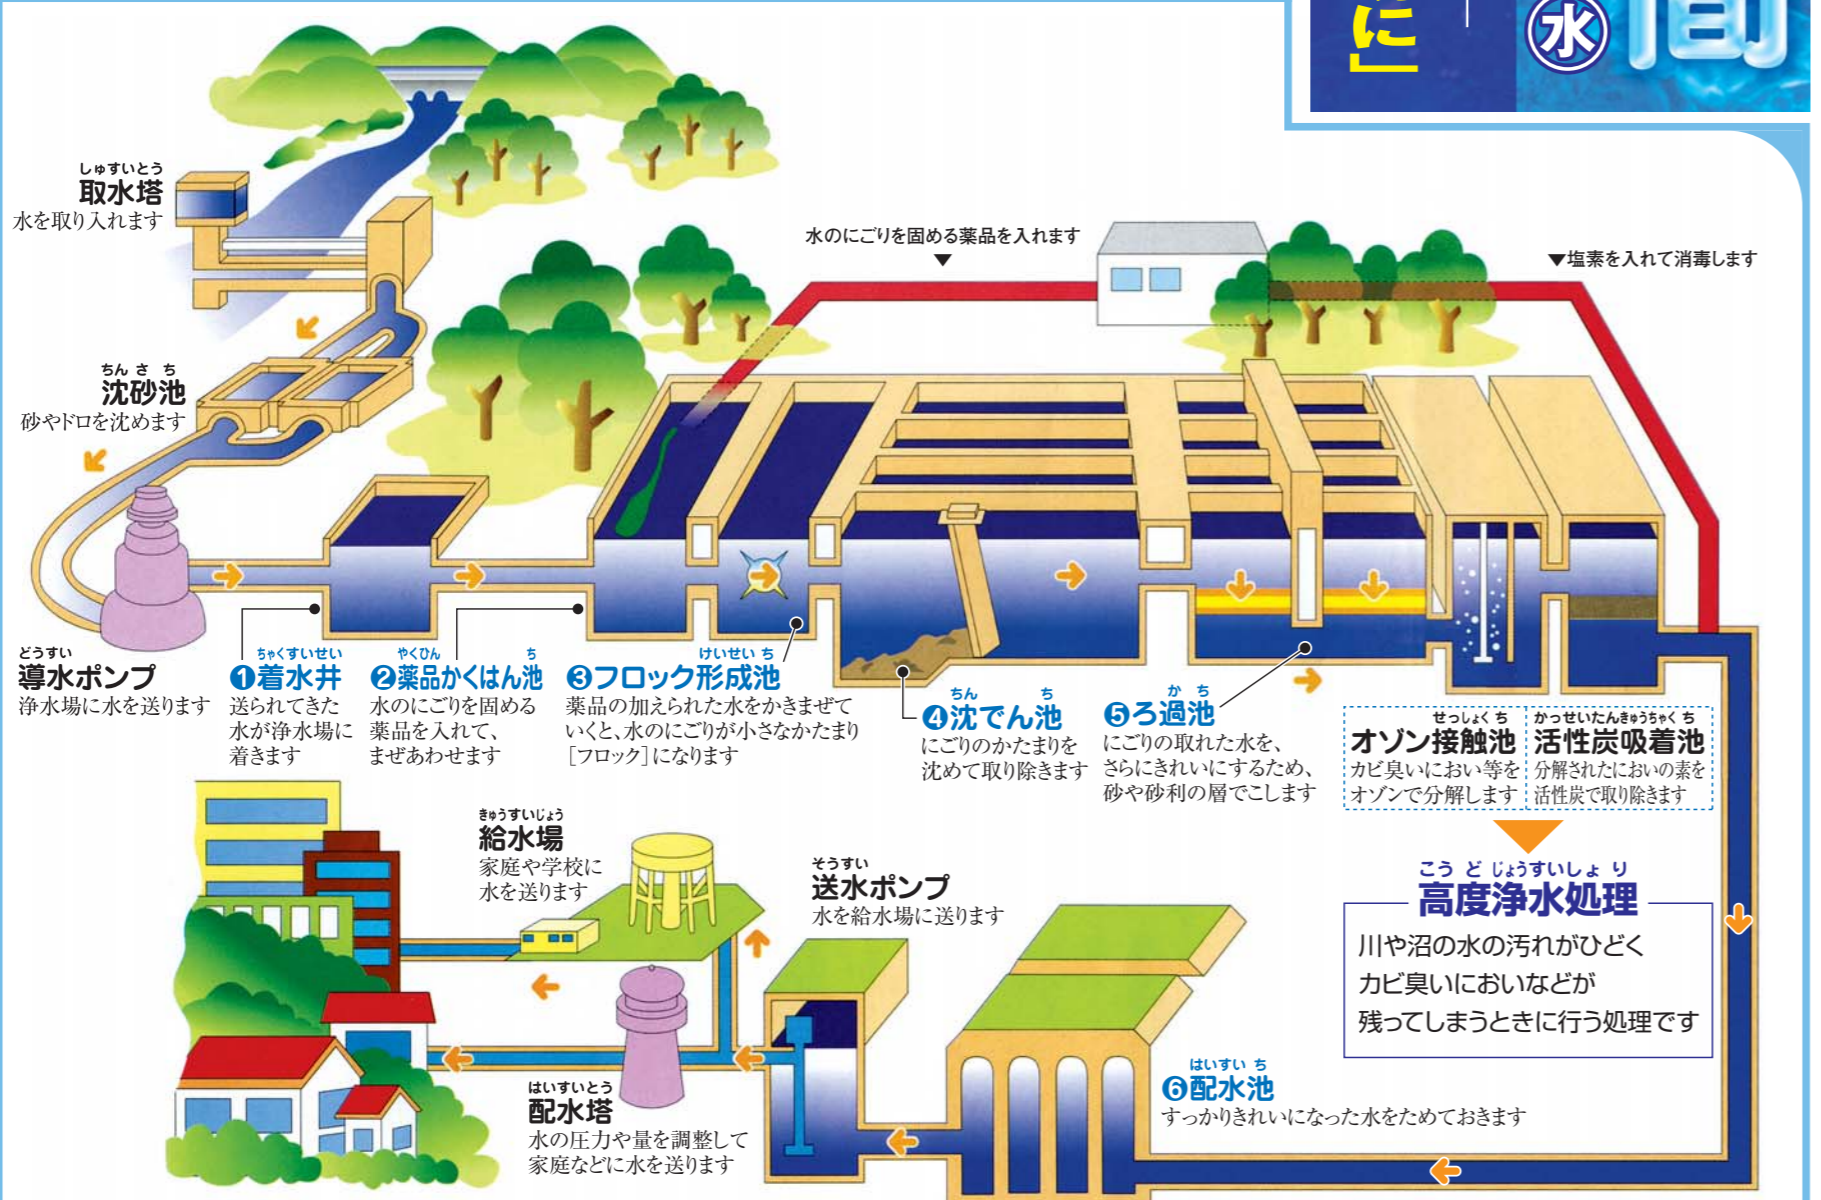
に　水 面

しゅすいとう
取水塔
水を取り入れます

ちんさち
沈砂池
砂やドロを沈めます

どうすい
導水ポンプ
浄水場に水を送ります

水のにごりを固める薬品を入れます

▼塩素を入れて消毒します

ちゃくすいせい
❶着水井
送られてきた水が浄水場に着きます

やくひん　ち
❷薬品かくはん池
水のにごりを固める薬品を入れて、まぜあわせます

けいせい　ち
❸フロック形成池
薬品の加えられた水をかきまぜていくと、水のにごりが小さなかたまり[フロック]になります

ちん　ち
❹沈でん池
にごりのかたまりを沈めて取り除きます

か　ち
❺ろ過池
にごりの取れた水を、さらにきれいにするため、砂や砂利の層でこします

せっしょく ち
オゾン接触池
カビ臭いにおい等をオゾンで分解します

かっせいたんきゅうちゃく ち
活性炭吸着池
分解されたにおいの素を活性炭で取り除きます

こうど じょうすいしょ り
高度浄水処理
川や沼の水の汚れがひどくカビ臭いにおいなどが残ってしまうときに行う処理です

きゅうすいじょう
給水場
家庭や学校に水を送ります

そうすい
送水ポンプ
水を給水場に送ります

はいすいとう
配水塔
水の圧力や量を調整して家庭などに水を送ります

はいすい ち
❻配水池
すっかりきれいになった水をためておきます